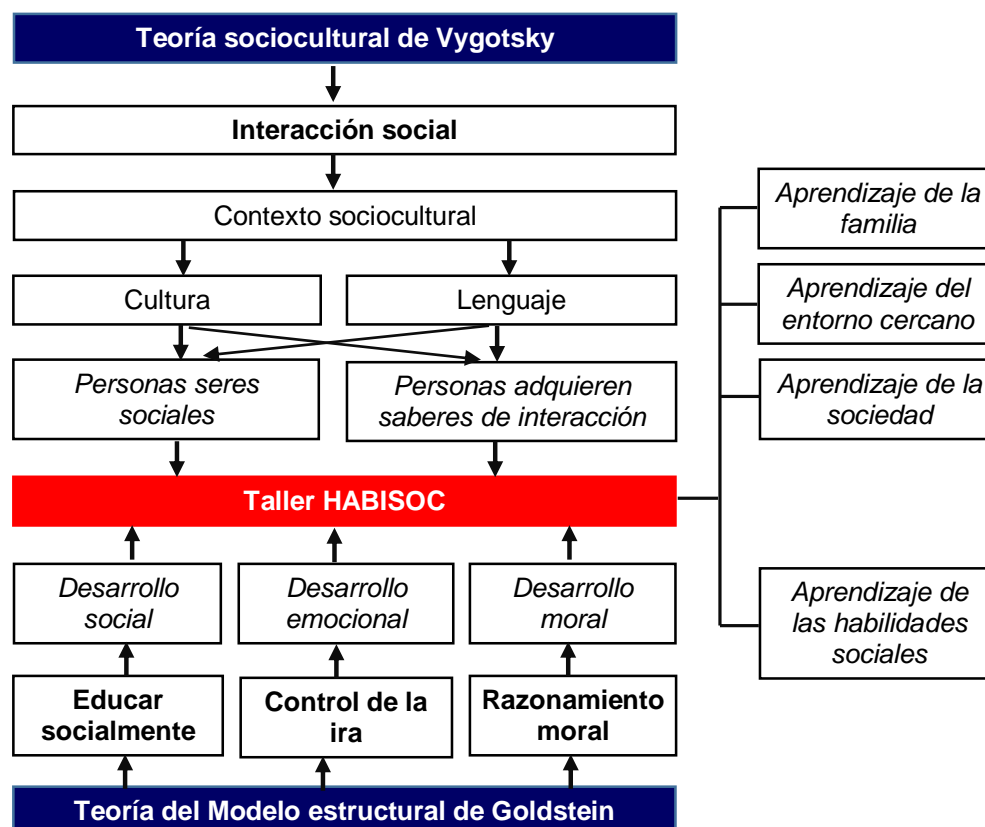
Teoría sociocultural de Vygotsky

Interacción social

Contexto sociocultural

Cultura

Lenguaje

*Personas seres sociales*

*Personas adquieren saberes de interacción*

Taller HABISOC

*Desarrollo social*

*Desarrollo emocional*

*Desarrollo moral*

Educar socialmente

Control de la ira

Razonamiento moral

Teoría del Modelo estructural de Goldstein

*Aprendizaje de la familia*

*Aprendizaje del entorno cercano*

*Aprendizaje de la sociedad*

*Aprendizaje de las habilidades sociales*